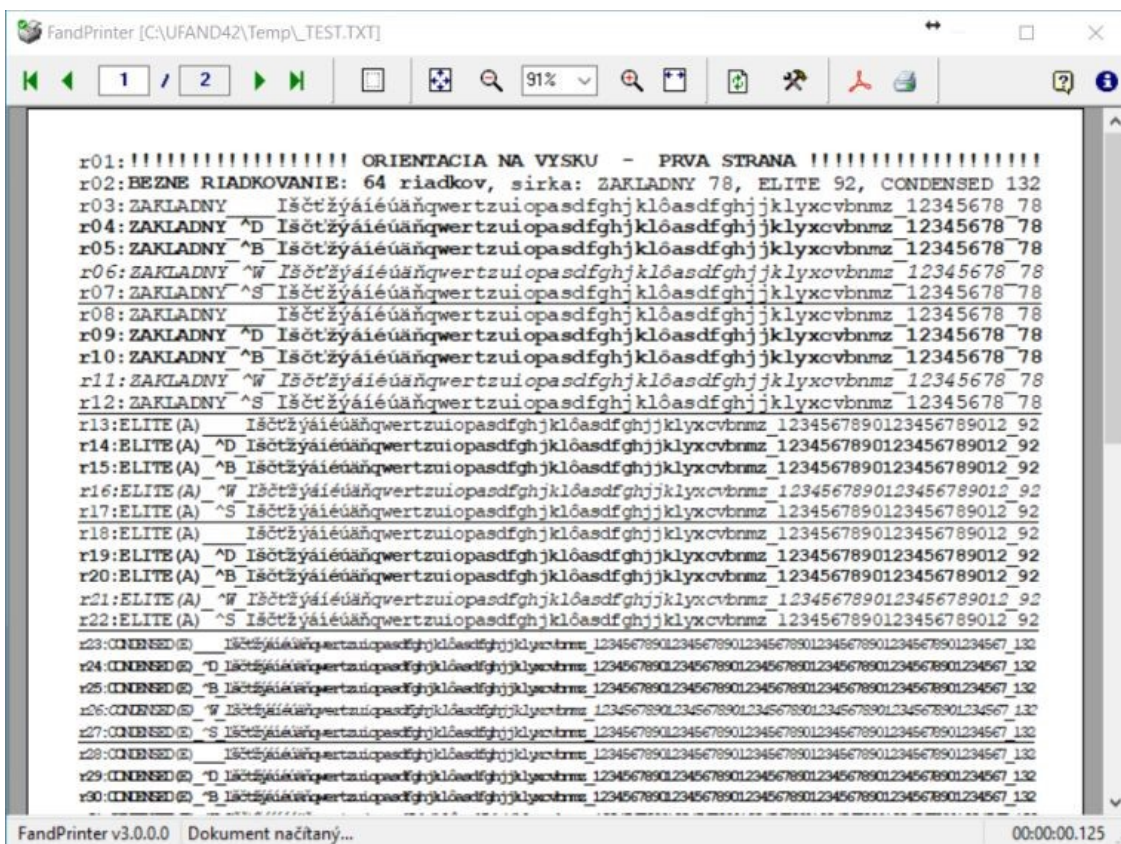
FandPrinter [C:\UFAND42\Temp\_TEST.TXT]

1 / 2

91%

r01:!!!!!!!!!!!!!!!!!! ORIENTACIA NA VYSKU - PRVA STRANA !!!!!!!!!!!!!!!!!!!
r02:BEZNE RIADKOVANIE: 64 riadkov, sirka: ZAKLADNY 78, ELITE 92, CONDENSED 132
r03:ZAKLADNY ___ Iščťžýáíéúäňqwertzuiopasdfghjklôasdfghjjklyxcvbnmz_12345678_78
r04:ZAKLADNY ^D Iščťžýáíéúäňqwertzuiopasdfghjklôasdfghjjklyxcvbnmz_12345678_78
r05:ZAKLADNY ^B Iščťžýáíéúäňqwertzuiopasdfghjklôasdfghjjklyxcvbnmz_12345678_78
r06:ZAKLADNY ^W Iščťžýáíéúäňqwertzuiopasdfghjklôasdfghjjklyxcvbnmz_12345678_78
r07:ZAKLADNY ^S Iščťžýáíéúäňqwertzuiopasdfghjklôasdfghjjklyxcvbnmz_12345678_78
r08:ZAKLADNY ___ Iščťžýáíéúäňqwertzuiopasdfghjklôasdfghjjklyxcvbnmz_12345678_78
r09:ZAKLADNY ^D Iščťžýáíéúäňqwertzuiopasdfghjklôasdfghjjklyxcvbnmz_12345678_78
r10:ZAKLADNY ^B Iščťžýáíéúäňqwertzuiopasdfghjklôasdfghjjklyxcvbnmz_12345678_78
r11:ZAKLADNY ^W Iščťžýáíéúäňqwertzuiopasdfghjklôasdfghjjklyxcvbnmz_12345678_78
r12:ZAKLADNY ^S Iščťžýáíéúäňqwertzuiopasdfghjklôasdfghjjklyxcvbnmz_12345678_78
r13:ELITE(A) ___ Iščťžýáíéúäňqwertzuiopasdfghjklôasdfghjjklyxcvbnmz_12345678901234567890l2_92
r14:ELITE(A) ^D Iščťžýáíéúäňqwertzuiopasdfghjklôasdfghjjklyxcvbnmz_123456789012345678901 2_92
r15:ELITE(A) ^B Iščťžýáíéúäňqwertzuiopasdfghjklôasdfghjjklyxcvbnmz_1234567890123456789012_92
r16:ELITE(A) ^W Iščťžýáíéúäňqwertzuiopasdfghjklôasdfghjjklyxcvbnmz_1234567890123456789012_92
r17:ELITE(A) ^S Iščťžýáíéúäňqwertzuiopasdfghjklôasdfghjjklyxcvbnmz_1234567890123456789012_92
r18:ELITE(A) ___ Iščťžýáíéúäňqwertzuiopasdfghjklôasdfghjjklyxcvbnmz_1234567890123456789012_92
r19:ELITE(A) ^D Iščťžýáíéúäňqwertzuiopasdfghjklôasdfghjjklyxcvbnmz_1234567890123456789012_92
r20:ELITE(A) ^B Iščťžýáíéúäňqwertzuiopasdfghjklôasdfghjjklyxcvbnmz_1234567890123456789012_92
r21:ELITE(A) ^W Iščťžýáíéúäňqwertzuiopasdfghjklôasdfghjjklyxcvbnmz_1234567890123456789012_92
r22:ELITE(A) ^S Iščťžýáíéúäňqwertzuiopasdfghjklôasdfghjjklyxcvbnmz_1234567890123456789012_92
r23:CONDENSED(E) ___ Iščťžýáíéúäňqwertzuiopasdfghjklôasdfghjjklyxcvbnmz_1234567890123456789012345678901234567890123456789012345 67_132
r24:CONDENSED(E) ^D Iščťžýáíéúäňqwertzuiopasdfghjklôasdfghjjklyxcvbnmz_123456789012345678901234567890123456789012345678901234567_132
r25:CONDENSED(E) ^B Iščťžýáíéúäňqwertzuiopasdfghjklôasdfghjjklyxcvbnmz_123456789012345678901234567890123456789012345678901234567_132
r26:CONDENSED(E) ^W Iščťžýáíéúäňqwertzuiopasdfghjklôasdfghjjklyxcvbnmz_123456789012345678901234567890123456789012345678901234567_132
r27:CONDENSED(E) ^S Iščťžýáíéúäňqwertzuiopasdfghjklôasdfghjjklyxcvbnmz_123456789012345678901234567890123456789012345678901234567_132
r28:CONDENSED(E) ___ Iščťžýáíéúäňqwertzuiopasdfghjklôasdfghjjklyxcvbnmz_123456789012345678901234567890123456789012345678901234567_132
r29:CONDENSED(E) ^D Iščťžýáíéúäňqwertzuiopasdfghjklôasdfghjjklyxcvbnmz_123456789012345678901234567890123456789012345678901234567_132
r30:CONDENSED(E) ^B Iščťžýáíéúäňqwertzuiopasdfghjklôasdfghjjklyxcvbnmz_123456789012345678901234567890123456789012345678901234567_132

FandPrinter v3.0.0.0 Dokument načítaný...
00:00:00.125